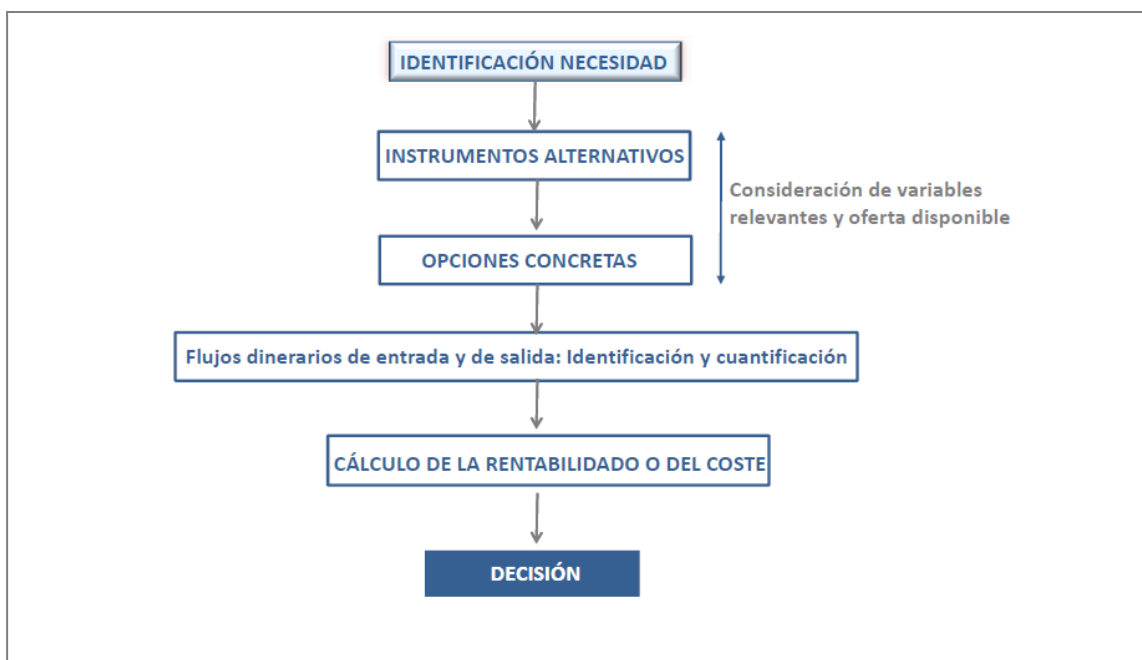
IDENTIFICACIÓN NECESIDAD

INSTRUMENTOS ALTERNATIVOS

Consideración de variables relevantes y oferta disponible

OPCIONES CONCRETAS

Flujos dinerarios de entrada y de salida: Identificación y cuantificación

CÁLCULO DE LA RENTABILIDADO O DEL COSTE

DECISIÓN